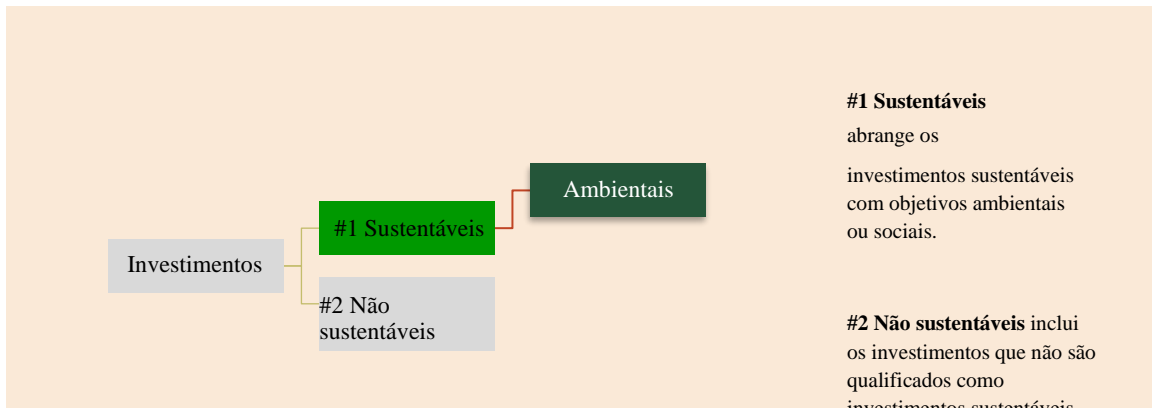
Investimentos

#1 Sustentáveis

Ambientais

#2 Não sustentáveis

**#1 Sustentáveis** abrange os

investimentos sustentáveis com objetivos ambientais ou sociais.

**#2 Não sustentáveis** inclui os investimentos que não são qualificados como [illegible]